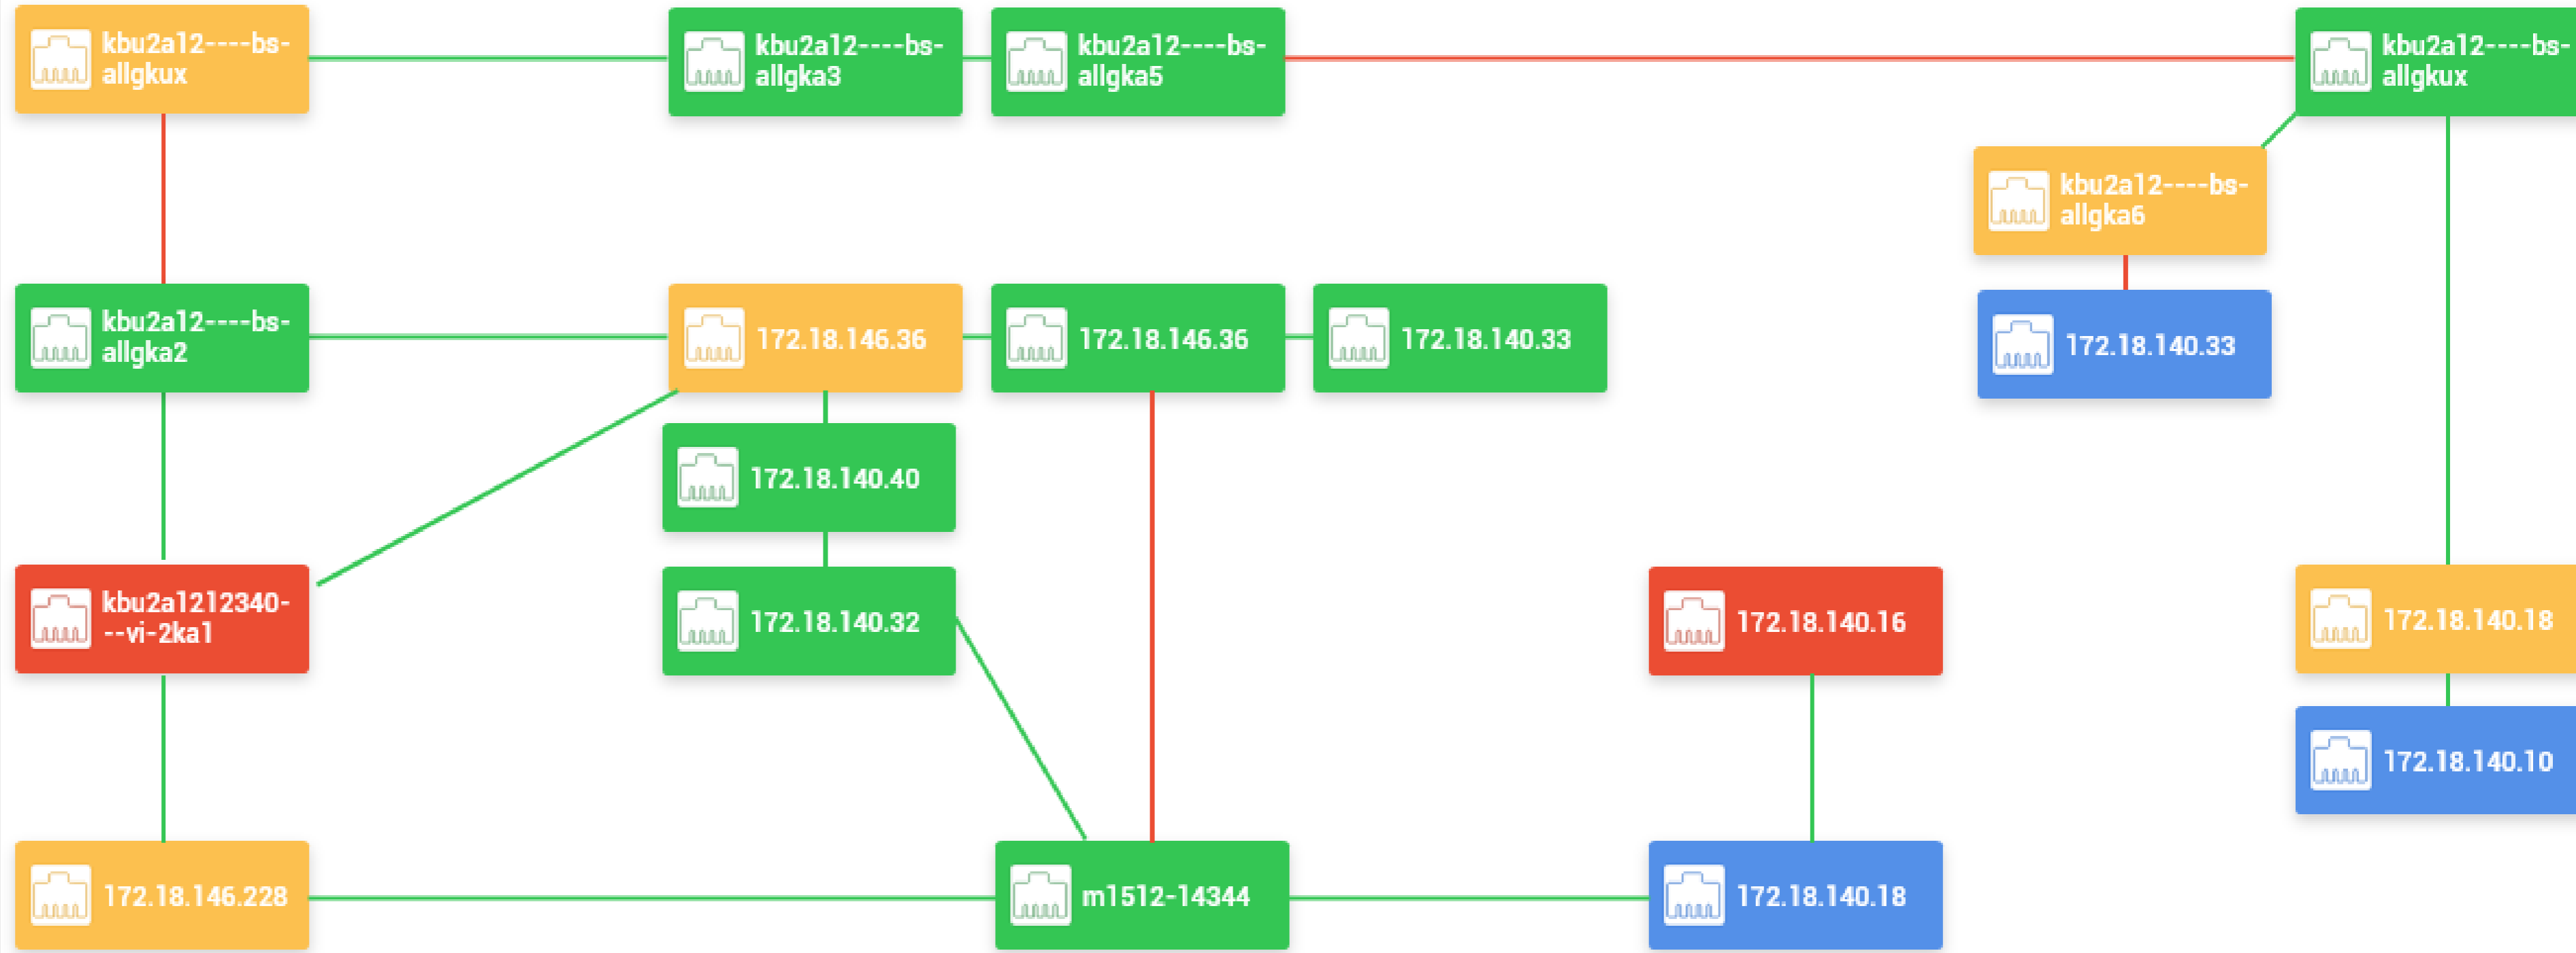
kbu2a12----bs-allgkux

kbu2a12----bs-allgka3

kbu2a12----bs-allgka5

kbu2a12----bs-allgkux

kbu2a12----bs-allgka6

kbu2a12----bs-allgka2

172.18.146.36

172.18.146.36

172.18.140.33

172.18.140.33

172.18.140.40

kbu2a1212340--vi-2ka1

172.18.140.32

172.18.140.16

172.18.140.18

172.18.140.10

172.18.146.228

m1512-14344

172.18.140.18